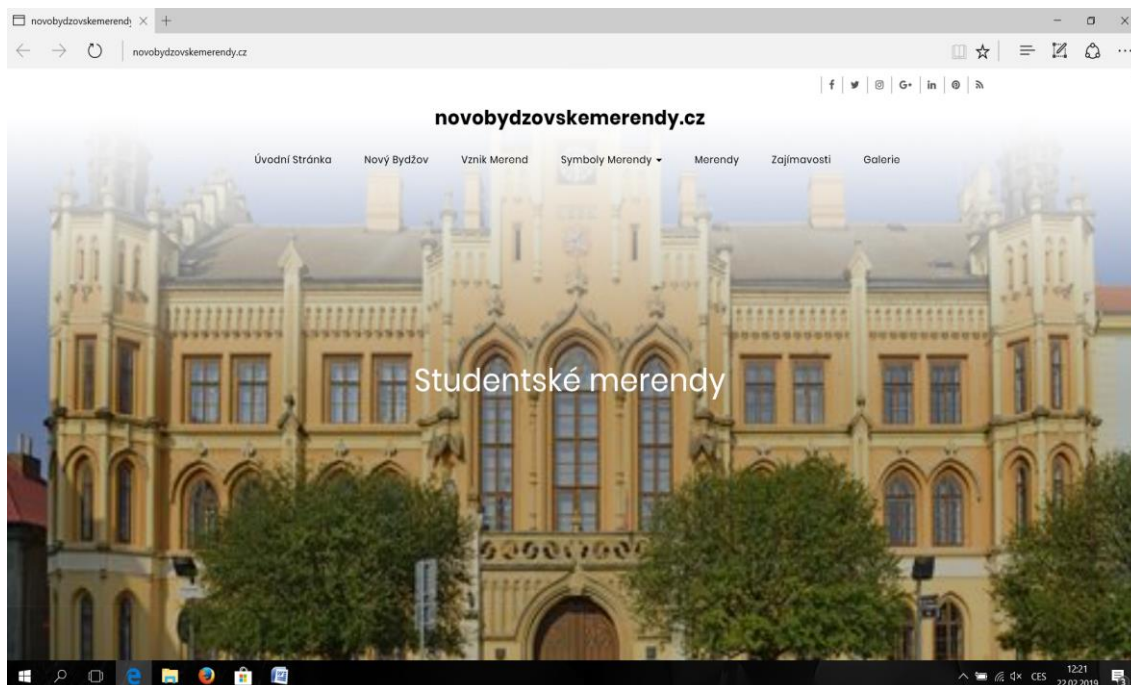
novobydzovskemerend ×

novobydzovskemerendy.cz

f | G+ | in

novobydzovskemerendy.cz

Úvodní Stránka Nový Bydžov Vznik Merend Symboly Merendy Merendy Zajímavosti Galerie

Studentské merendy

CES 12:21 22.02.2019